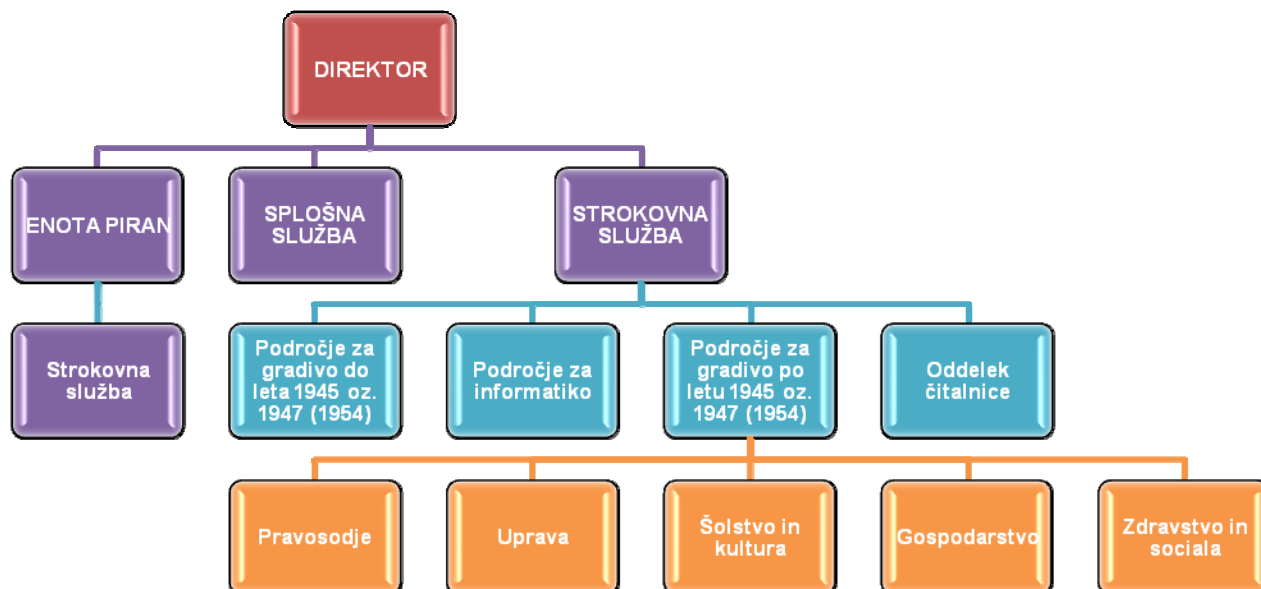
DIREKTOR

ENOTA PIRAN

SPLOŠNA SLUŽBA

STROKOVNA SLUŽBA

Strokovna služba

Področje za gradivo do leta 1945 oz. 1947 (1954)

Področje za informatiko

Področje za gradivo po letu 1945 oz. 1947 (1954)

Oddelek čitalnice

Pravosodje

Uprava

Šolstvo in kultura

Gospodarstvo

Zdravstvo in sociala